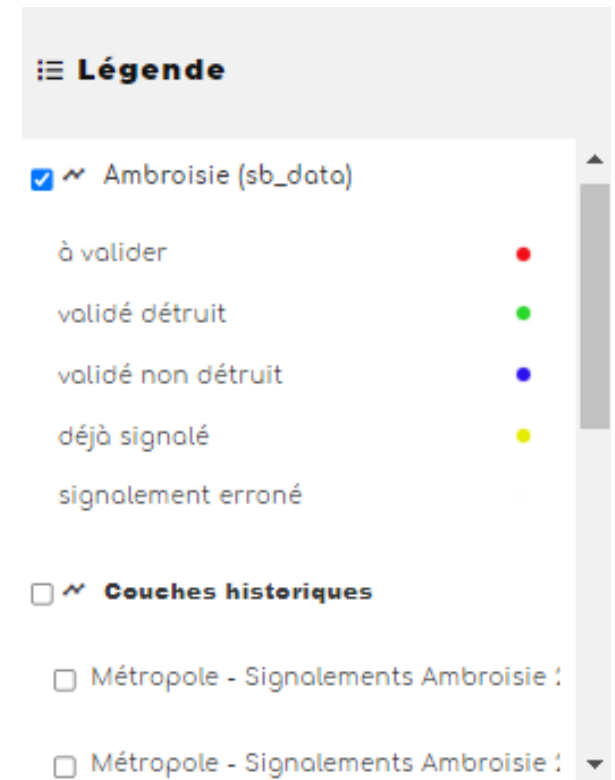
Légende

Ambroisie (sb_data)

à valider

validé détruit

validé non détruit

déjà signalé

signalement erroné

Couches historiques

Métropole - Signalements Ambroisie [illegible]

Métropole - Signalements Ambroisie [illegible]